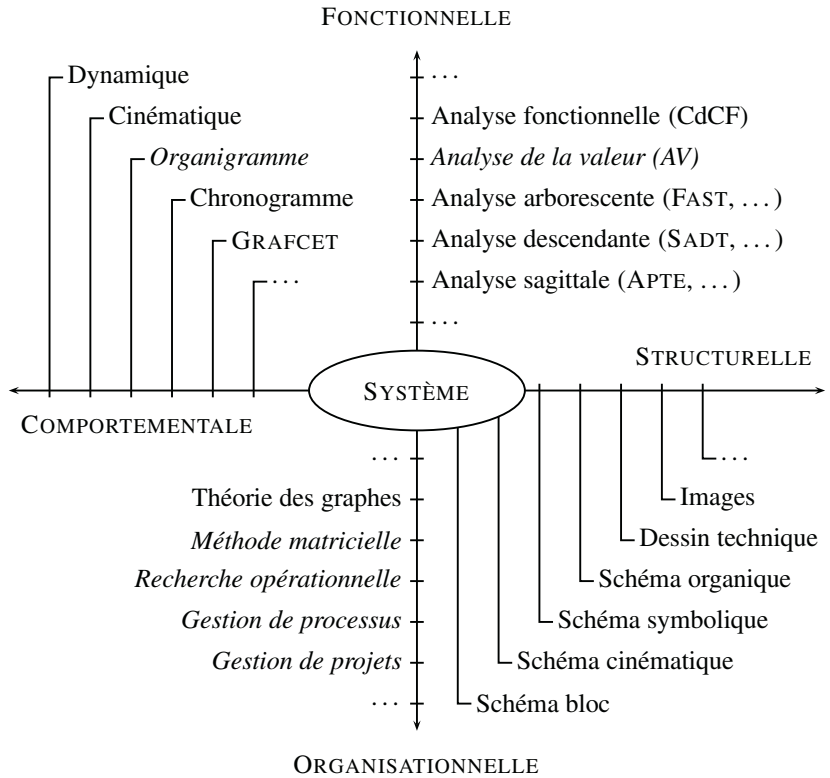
FONCTIONNELLE

Dynamique
Cinématique
*Organigramme*
Chronogramme
GRAFCET
...

...
Analyse fonctionnelle (CdCF)
*Analyse de la valeur (AV)*
Analyse arborescente (FAST, ...)
Analyse descendante (SADT, ...)
Analyse sagittale (APTE, ...)
...

STRUCTURELLE

SYSTÈME

COMPORTEMENTALE

...
Images
Dessin technique
Schéma organique
Schéma symbolique
Schéma cinématique
Schéma bloc

...
Théorie des graphes
*Méthode matricielle*
*Recherche opérationnelle*
*Gestion de processus*
*Gestion de projets*
...

ORGANISATIONNELLE